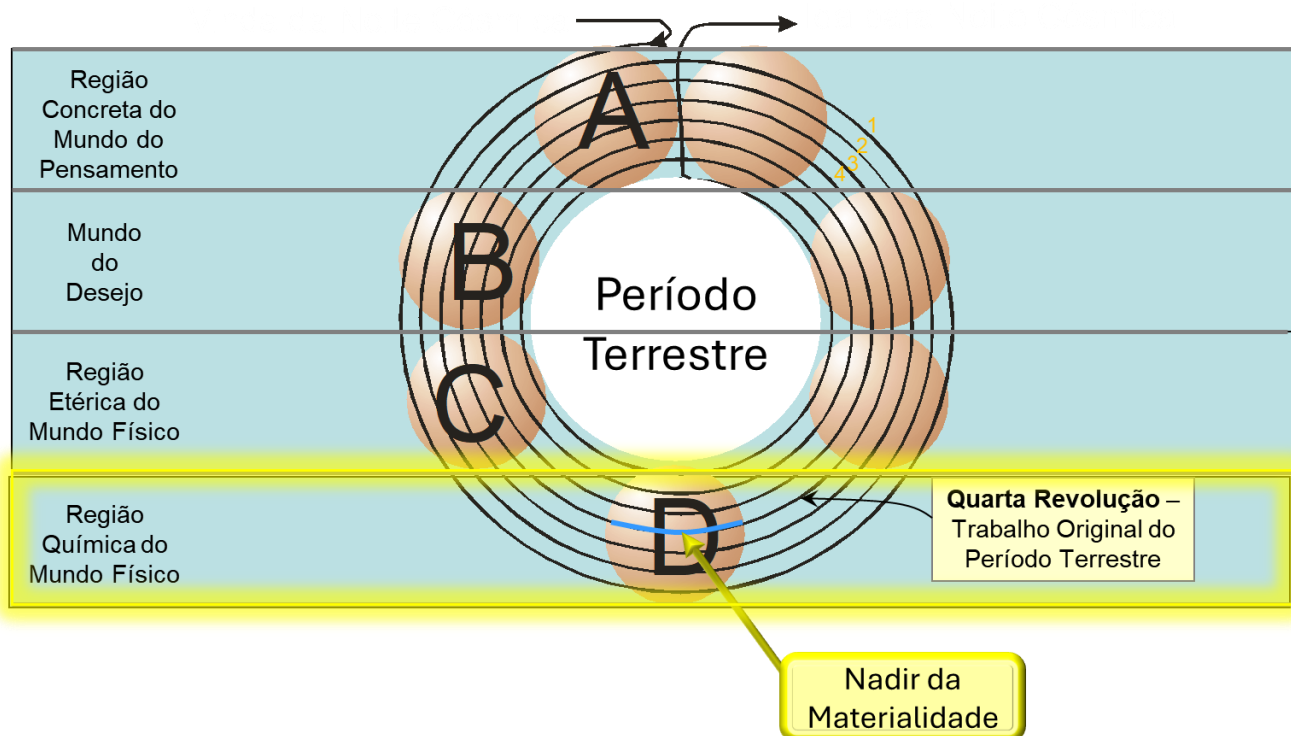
Região Concreta do Mundo do Pensamento

Mundo do Desejo

Região Etérica do Mundo Físico

Região Química do Mundo Físico

A

B

C

D

1
2
3
4

Período Terrestre

**Quarta Revolução** – Trabalho Original do Período Terrestre

Nadir da Materialidade